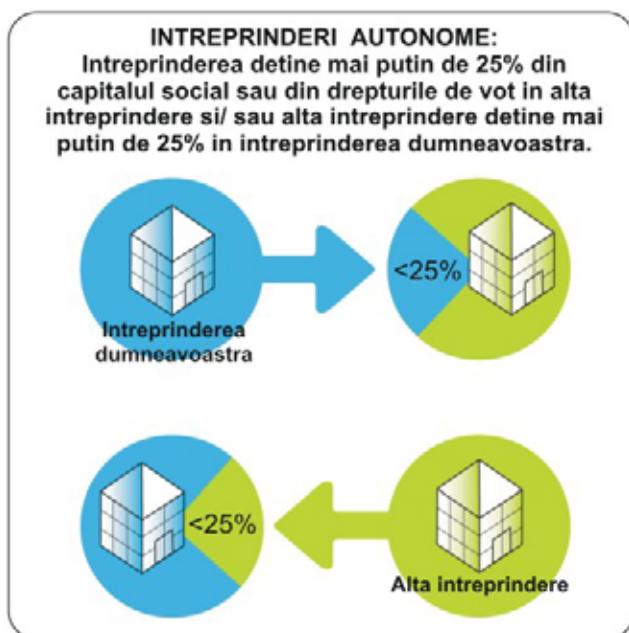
INTREPRINDERI AUTONOME:
Intreprinderea detine mai putin de 25% din capitalul social sau din drepturile de vot in alta intreprindere si/ sau alta intreprindere detine mai putin de 25% in intreprinderea dumneavoastra.

<25%

Intreprinderea dumneavoastra

<25%

Alta intreprindere